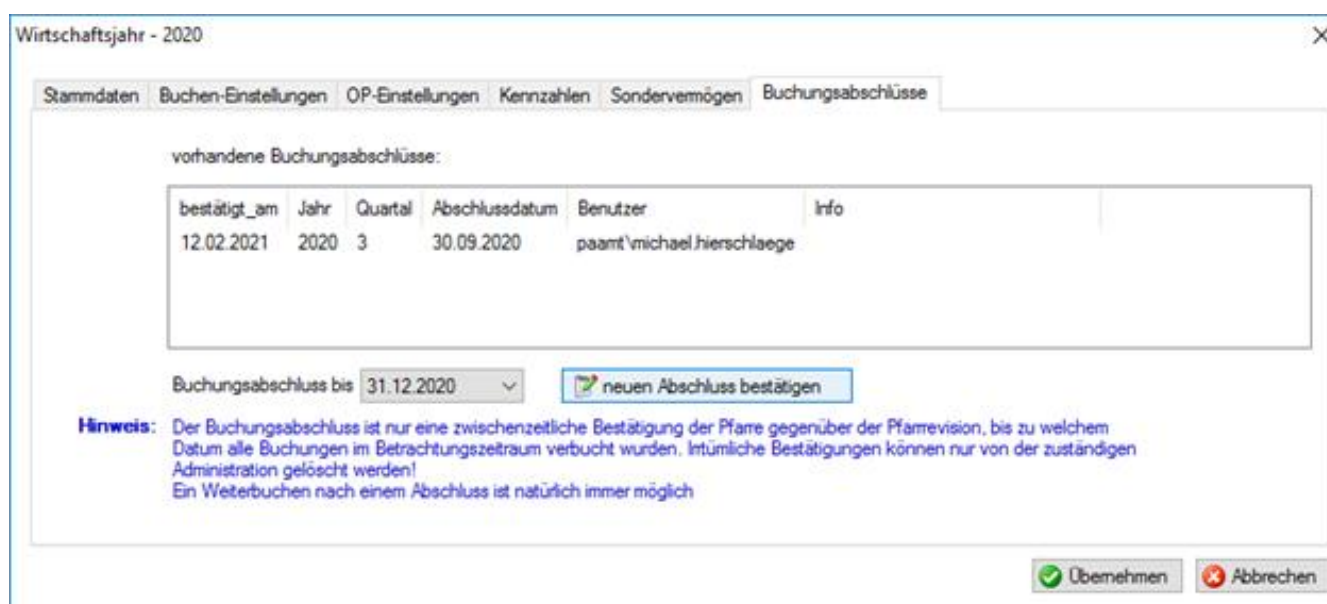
Wirtschaftsjahr - 2020

×

Stammdaten | Buchen-Einstellungen | OP-Einstellungen | Kennzahlen | Sondervermögen | Buchungsabschlüsse

vorhandene Buchungsabschlüsse:

| bestätigt_am | Jahr | Quartal | Abschlussdatum | Benutzer | Info |
|---|---|---|---|---|---|
| 12.02.2021 | 2020 | 3 | 30.09.2020 | paamt\michael.hierschlaege | |

Buchungsabschluss bis 31.12.2020

neuen Abschluss bestätigen

Hinweis: Der Buchungsabschluss ist nur eine zwischenzeitliche Bestätigung der Pfarre gegenüber der Pfarrevision, bis zu welchem Datum alle Buchungen im Betrachtungszeitraum verbucht wurden. Irrtümliche Bestätigungen können nur von der zuständigen Administration gelöscht werden!
Ein Weiterbuchen nach einem Abschluss ist natürlich immer möglich

Übernehmen

Abbrechen